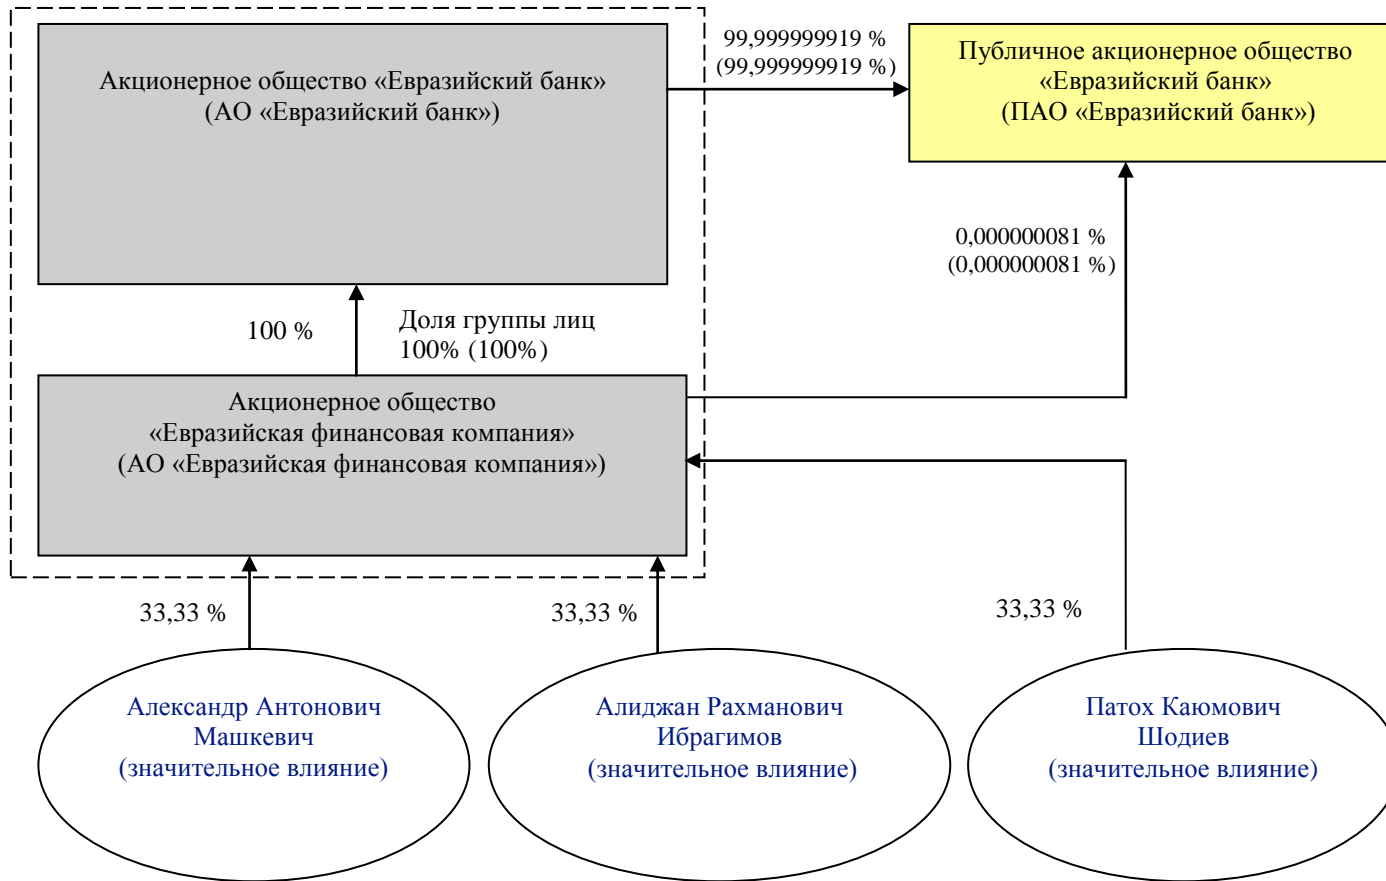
Акционерное общество «Евразийский банк»
(АО «Евразийский банк»)

99,999999919 %
(99,999999919 %)

Публичное акционерное общество
«Евразийский банк»
(ПАО «Евразийский банк»)

0,000000081 %
(0,000000081 %)

100 %

Доля группы лиц
100% (100%)

Акционерное общество
«Евразийская финансовая компания»
(АО «Евразийская финансовая компания»)

33,33 %

33,33 %

33,33 %

Александр Антонович
Машкевич
(значительное влияние)

Алиджан Рахманович
Ибрагимов
(значительное влияние)

Патох Каюмович
Шодиев
(значительное влияние)